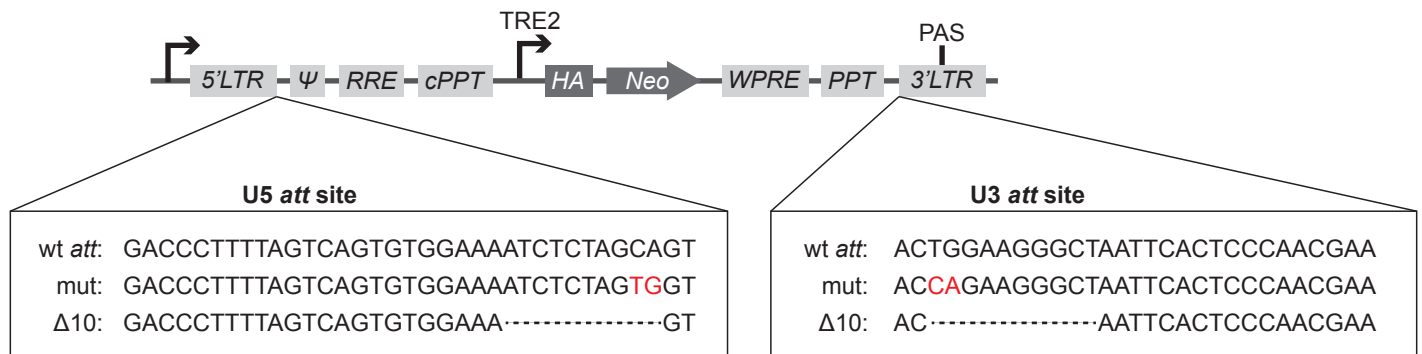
TRE2
PAS
5'LTR Ψ RRE cPPT HA Neo WPRE PPT 3'LTR

U5 att site

wt att: GACCCTTTTAGTCAGTGTGGAAAATCTCTAGCAGT
mut: GACCCTTTTAGTCAGTGTGGAAAATCTCTAGTGGT
Δ10: GACCCTTTTAGTCAGTGTGGAAA----------------GT

U3 att site

wt att: ACTGGAAGGGCTAATTCACTCCCAACGAA
mut: ACCAGAAGGGCTAATTCACTCCCAACGAA
Δ10: AC----------------AATTCACTCCCAACGAA